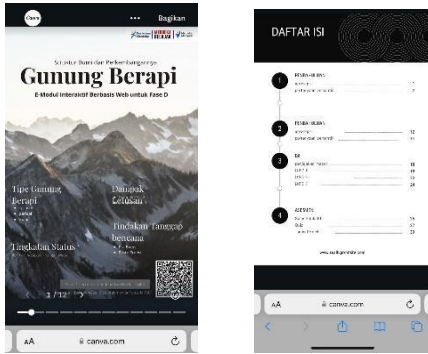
Canva ••• Bagikan

Struktur Bumi dan Perkembangannya

Gunung Berapi

E-Modul Interaktif Berbasis Web untuk Fase D

Tipe Gunung Berapi

Dampak Letusan

Tindakan Tanggap bencana

Tingkatan Status

1 / 12

AA canva.com

DAFTAR ISI

1

2

3

4

AA canva.com